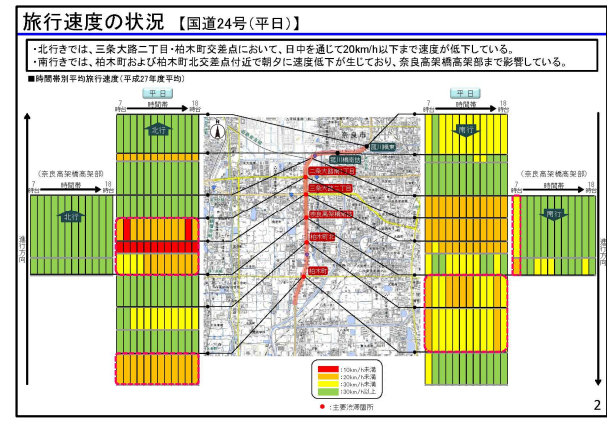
旅行速度の状況 【国道24号(平日)】

・北行きでは、三条大路二丁目・柏木町交差点において、日中を通じて20km/h以下まで速度が低下している。
・南行きでは、柏木町および柏木町北交差点付近で朝夕に速度低下が生じており、奈良高架橋高架部まで影響している。

■時間帯別平均旅行速度(平成27年度平均)

平日

7時台 時間帯 18時台

北行

(奈良高架橋高架部)

7時台 時間帯 18時台

北行

進行方向

奈良市

平日

7時台 時間帯 18時台

南行

(奈良高架橋高架部)

7時台 時間帯 18時台

南行

進行方向

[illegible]

三条大路二丁目

三条大路一丁目

奈良高架橋北詰

柏木北

柏木町

:10km/h未満
:20km/h未満
:30km/h未満
:30km/h以上

●:主要渋滞箇所

2